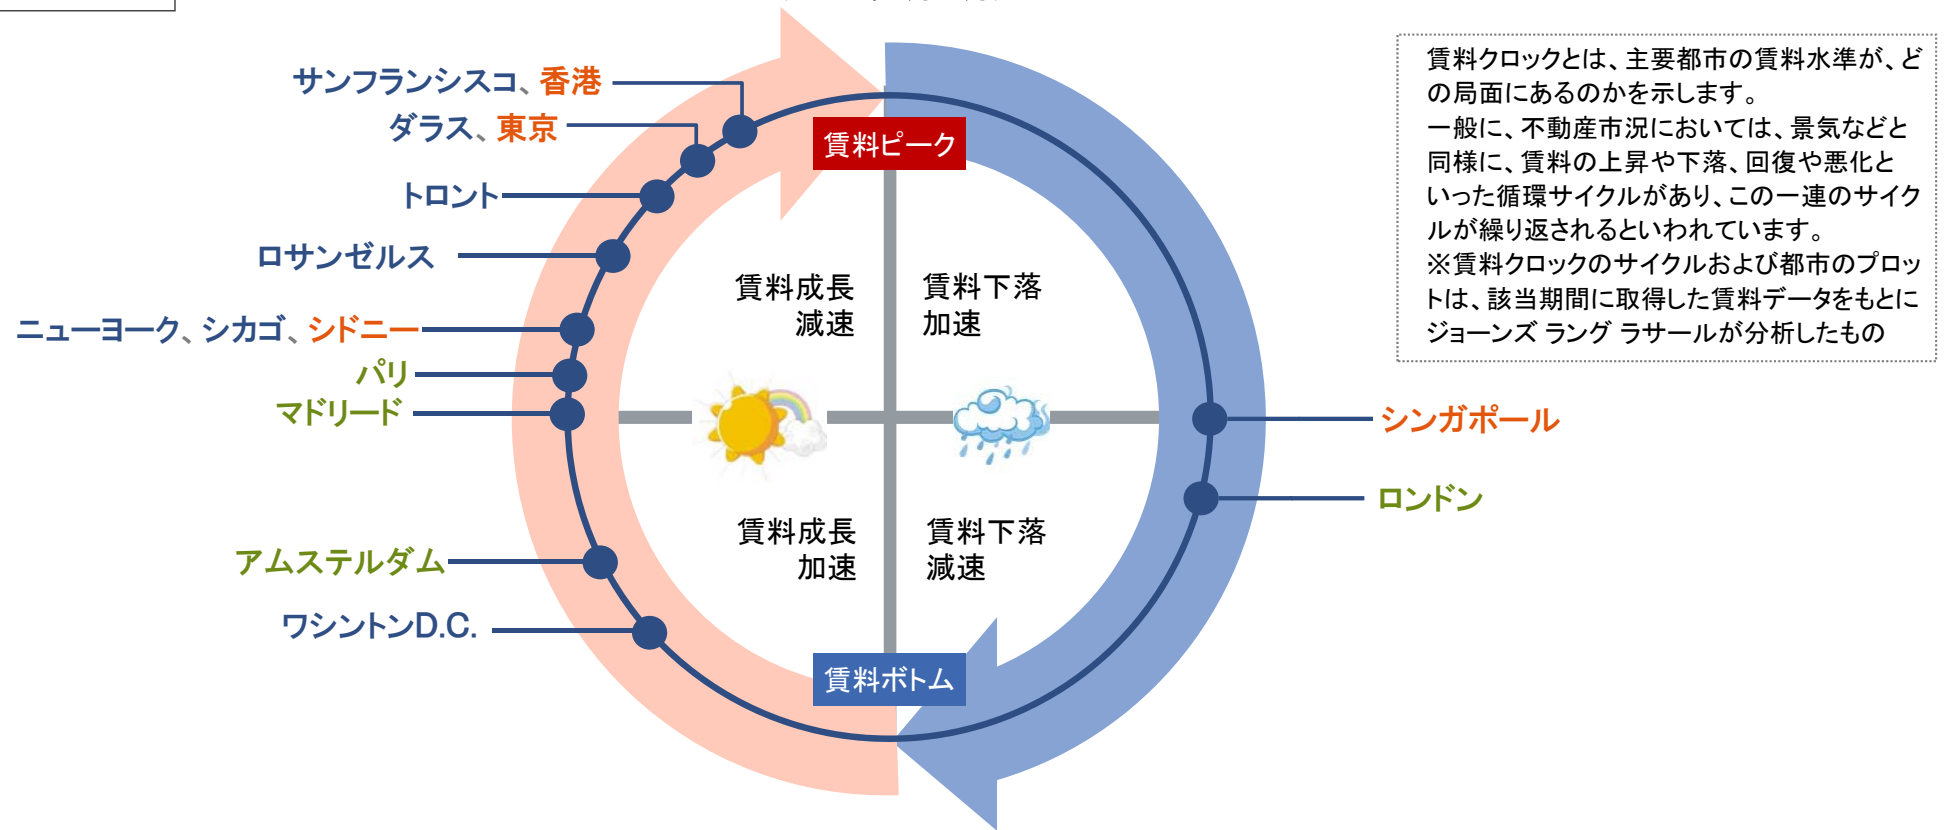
サンフランシスコ、香港
ダラス、東京
トロント
ロサンゼルス
ニューヨーク、シカゴ、シドニー
パリ
マドリード
アムステルダム
ワシントンD.C.

賃料ピーク
賃料成長
減速
賃料下落
加速
賃料成長
加速
賃料下落
減速
賃料ボトム

シンガポール
ロンドン

賃料クロックとは、主要都市の賃料水準が、どの局面にあるのかを示します。
一般に、不動産市況においては、景気などと同様に、賃料の上昇や下落、回復や悪化といった循環サイクルがあり、この一連のサイクルが繰り返されるといわれています。
※賃料クロックのサイクルおよび都市のプロットは、該当期間に取得した賃料データをもとにジョーンズ ラング ラサールが分析したもの